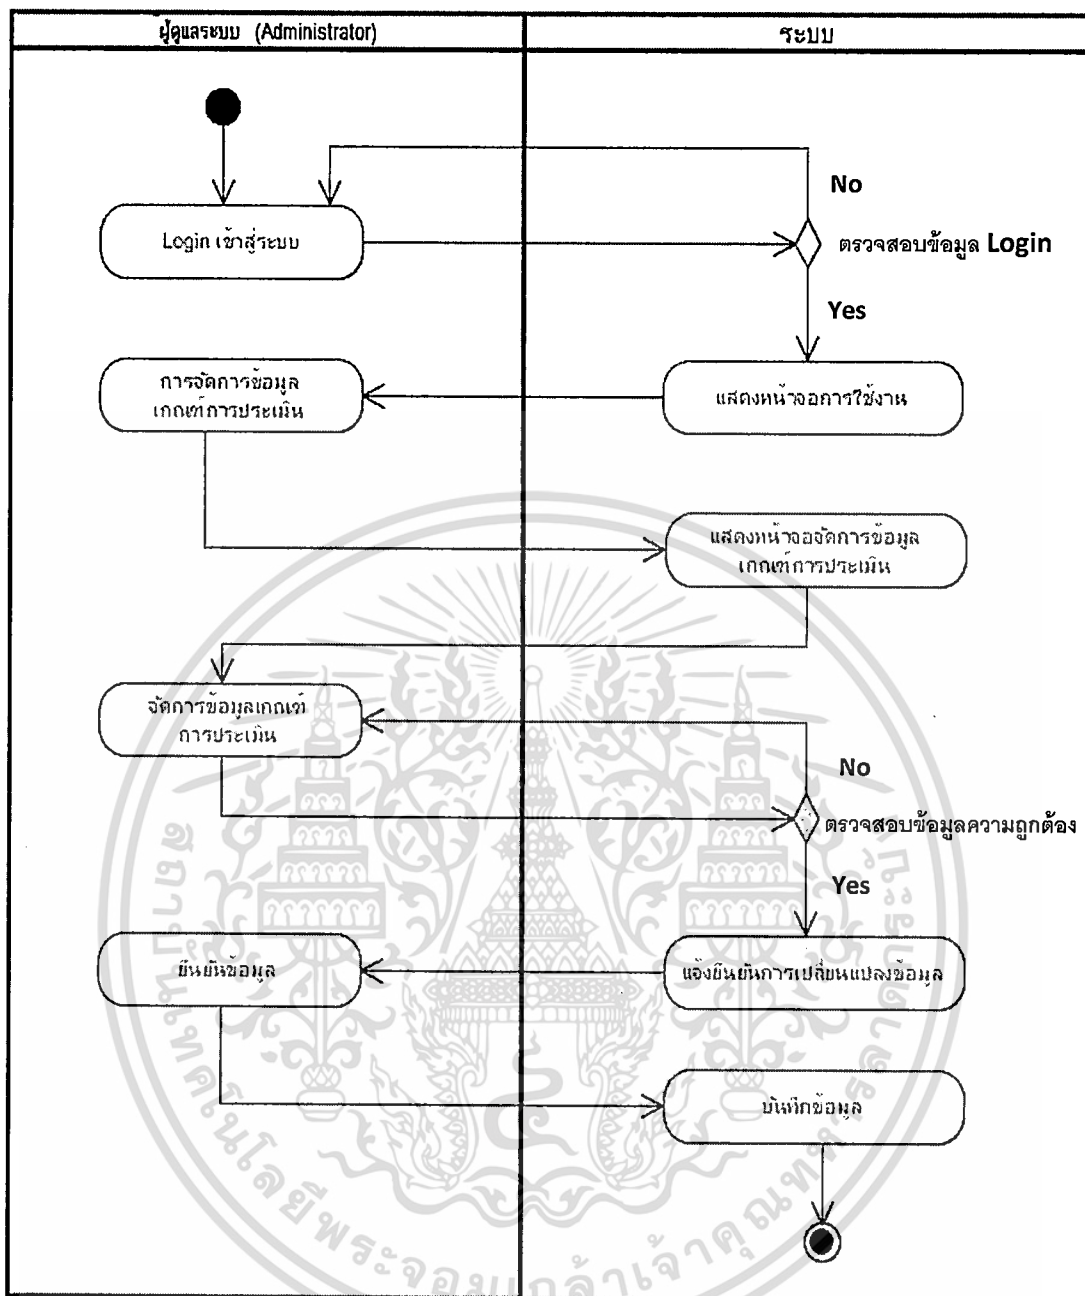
| ผู้ดูแลระบบ (Administrator) | ระบบ |
|---|---|

Login เข้าสู่ระบบ

No

ตรวจสอบข้อมูล Login

Yes

การจัดการข้อมูลเกณฑ์การประเมิน

แสดงหน้าจอการใช้งาน

แสดงหน้าจอจัดการข้อมูลเกณฑ์การประเมิน

จัดการข้อมูลเกณฑ์การประเมิน

No

ตรวจสอบข้อมูลความถูกต้อง

Yes

ยืนยันข้อมูล

แจ้งยืนยันการเปลี่ยนแปลงข้อมูล

บันทึกข้อมูล

มหาวิทยาลัยเทคโนโลยีพระจอมเกล้าพระนครเหนือ